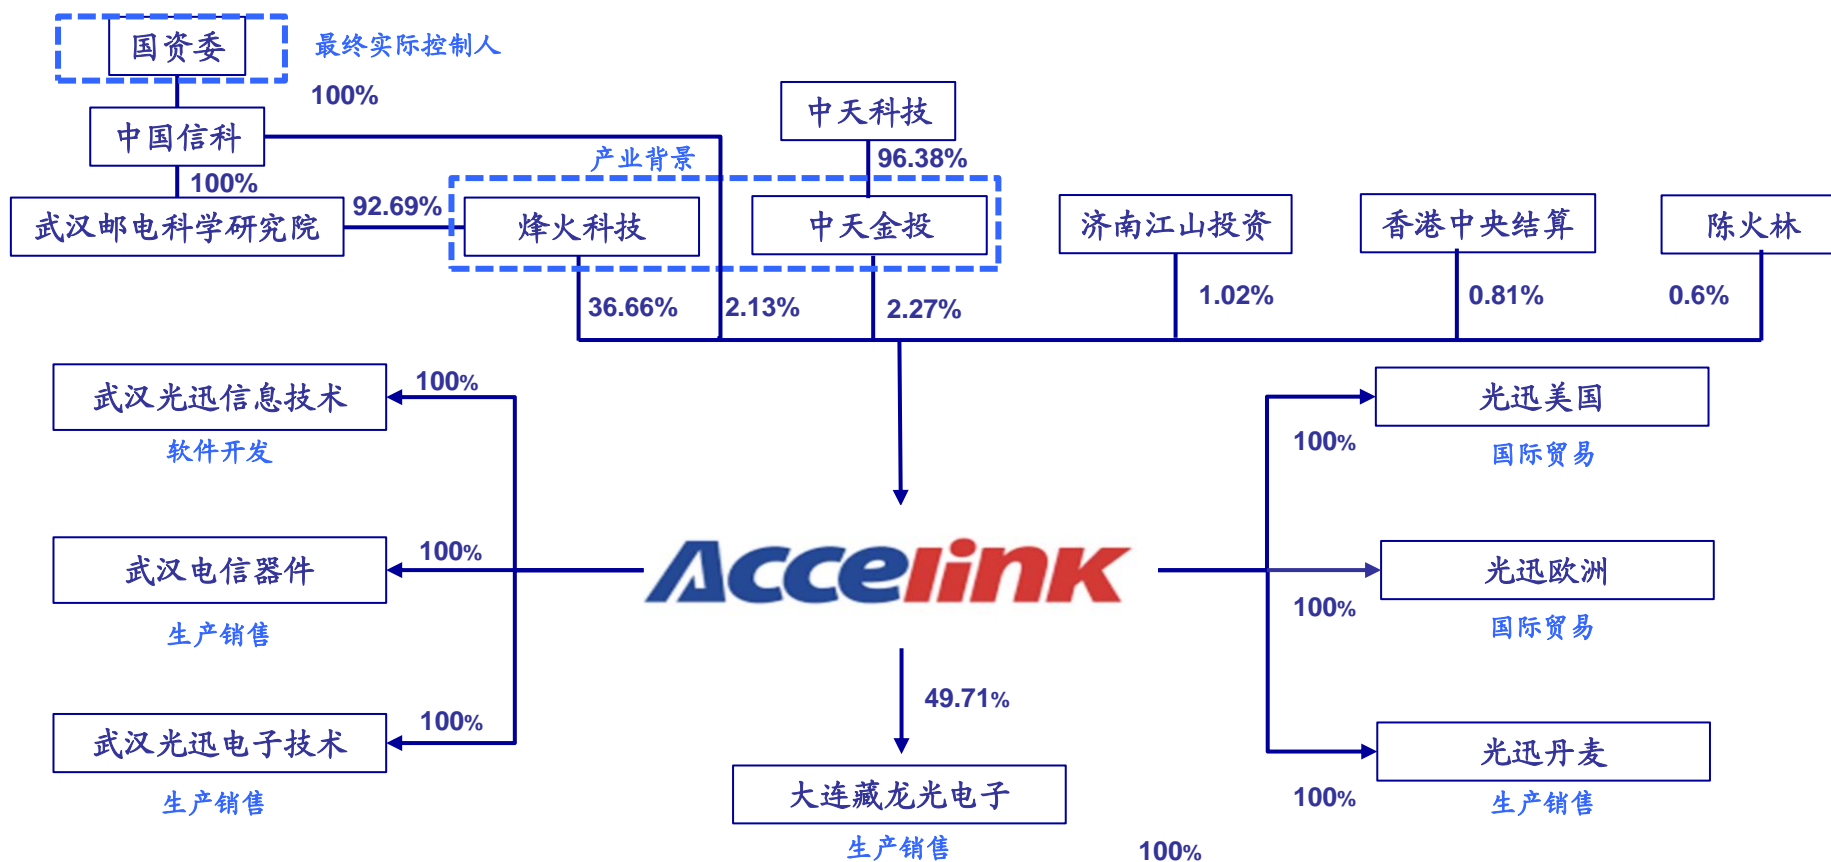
国资委

最终实际控制人

100%

中国信科

100%

武汉邮电科学研究院

92.69%

产业背景

烽火科技

中天科技

96.38%

中天金投

济南江山投资

香港中央结算

陈火林

36.66%

2.13%

2.27%

1.02%

0.81%

0.6%

武汉光迅信息技术

100%

软件开发

武汉电信器件

100%

生产销售

武汉光迅电子技术

100%

生产销售

Accelink

49.71%

大连藏龙光电子

生产销售

100%

光迅美国

100%

国际贸易

光迅欧洲

100%

国际贸易

光迅丹麦

100%

生产销售